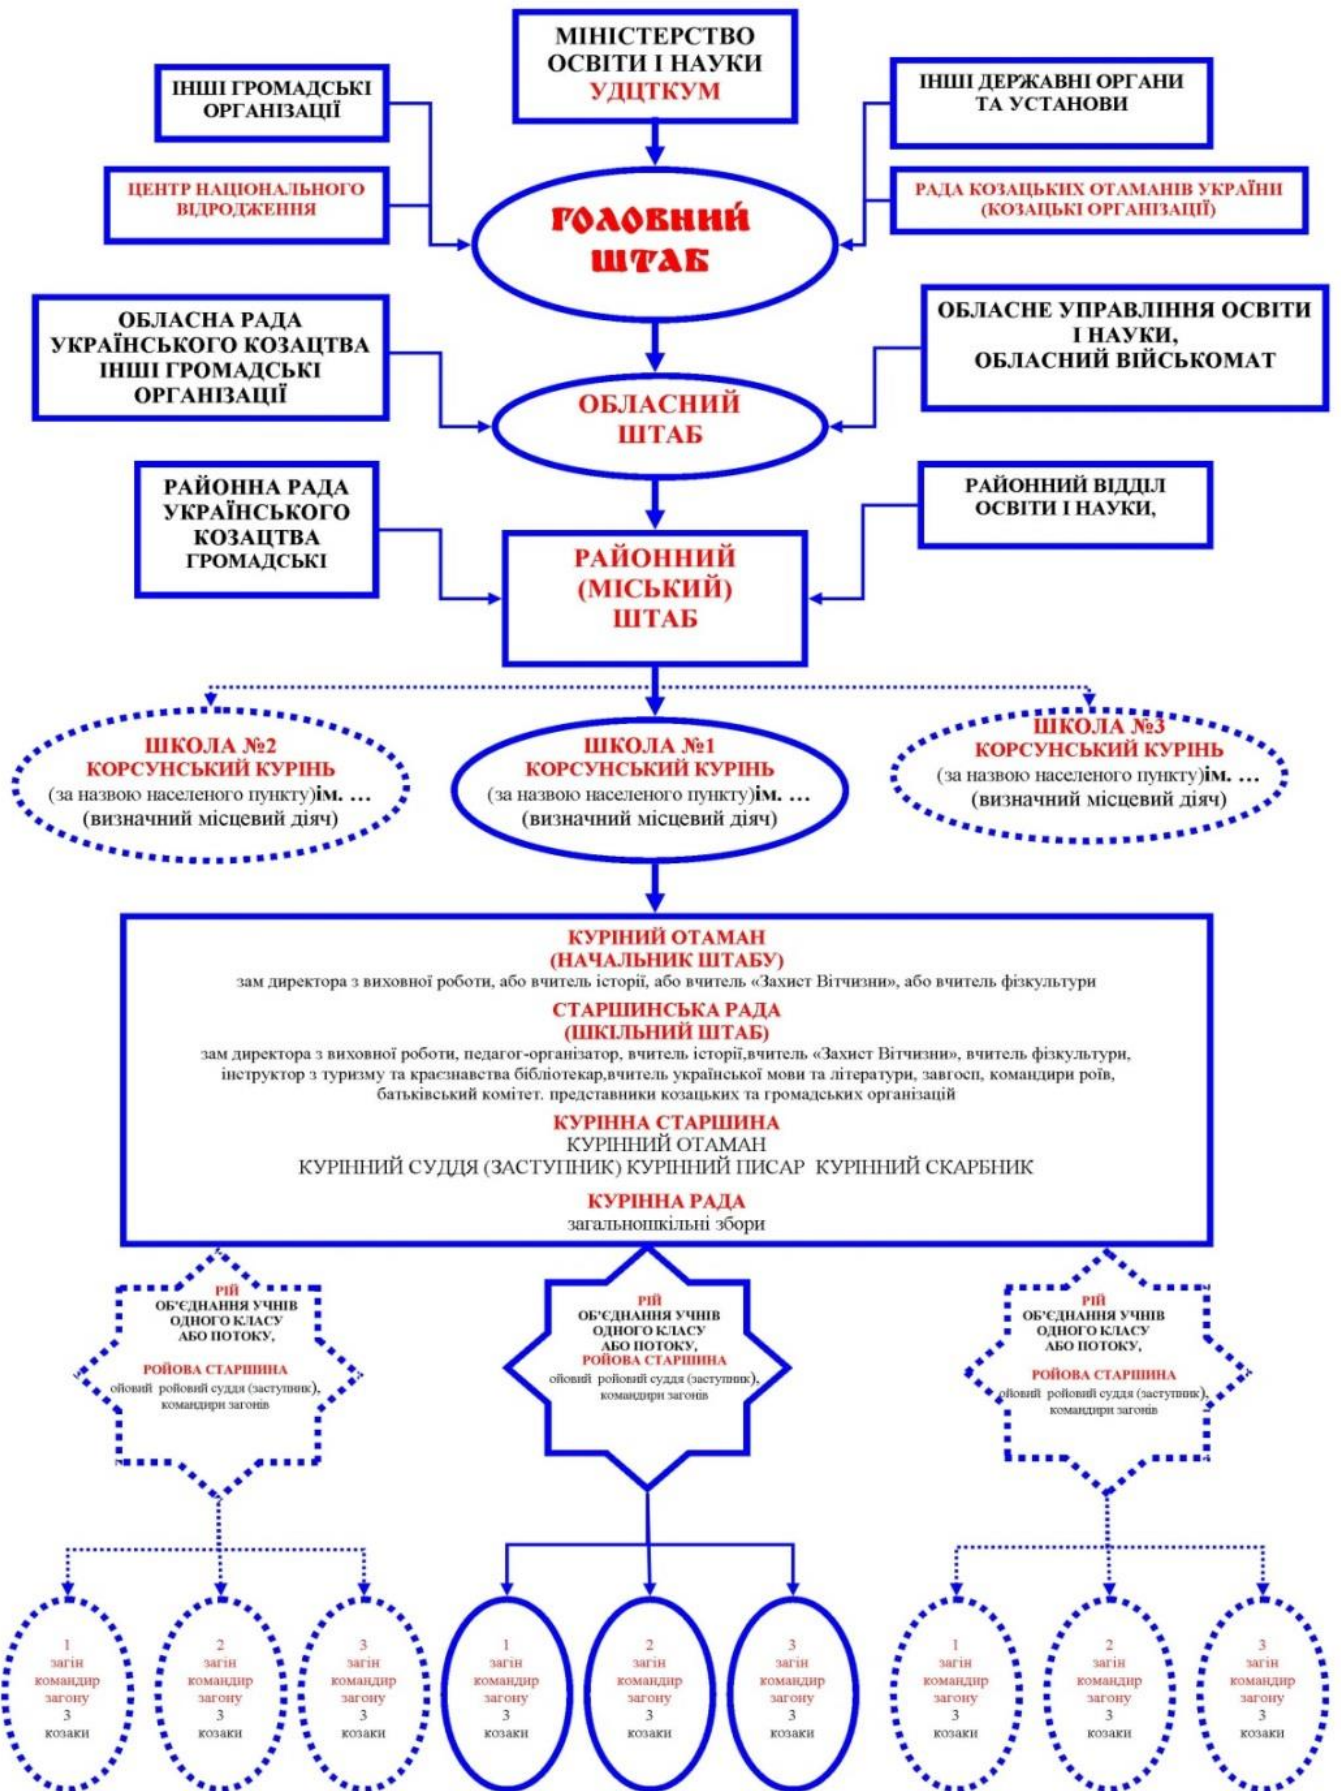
МІНІСТЕРСТВО ОСВІТИ І НАУКИ
УДЦТКУМ

ІНШІ ГРОМАДСЬКІ ОРГАНІЗАЦІЇ

ЦЕНТР НАЦІОНАЛЬНОГО ВІДРОДЖЕННЯ

ІНШІ ДЕРЖАВНІ ОРГАНИ ТА УСТАНОВИ

РАДА КОЗАЦЬКИХ ОТАМАНІВ УКРАЇНИ (КОЗАЦЬКІ ОРГАНІЗАЦІЇ)

ГОЛОВНИЙ ШТАБ

ОБЛАСНА РАДА УКРАЇНСЬКОГО КОЗАЦТВА ІНШІ ГРОМАДСЬКІ ОРГАНІЗАЦІЇ

ОБЛАСНЕ УПРАВЛІННЯ ОСВІТИ І НАУКИ, ОБЛАСНИЙ ВІЙСЬКОМАТ

ОБЛАСНИЙ ШТАБ

РАЙОННА РАДА УКРАЇНСЬКОГО КОЗАЦТВА ГРОМАДСЬКІ

РАЙОННИЙ ВІДДІЛ ОСВІТИ І НАУКИ,

РАЙОННИЙ (МІСЬКИЙ) ШТАБ

ШКОЛА №2
КОРСУНСЬКИЙ КУРІНЬ
(за назвою населеного пункту)ім. …
(визначний місцевий діяч)

ШКОЛА №1
КОРСУНСЬКИЙ КУРІНЬ
(за назвою населеного пункту)ім. …
(визначний місцевий діяч)

ШКОЛА №3
КОРСУНСЬКИЙ КУРІНЬ
(за назвою населеного пункту)ім. …
(визначний місцевий діяч)

КУРІНИЙ ОТАМАН
(НАЧАЛЬНИК ШТАБУ)
зам директора з виховної роботи, або вчитель історії, або вчитель «Захист Вітчизни», або вчитель фізкультури

СТАРШИНСЬКА РАДА
(ШКІЛЬНИЙ ШТАБ)
зам директора з виховної роботи, педагог-організатор, вчитель історії,вчитель «Захист Вітчизни», вчитель фізкультури, інструктор з туризму та краєзнавства бібліотекар,вчитель української мови та літератури, завгосп, командири роїв, батьківський комітет. представники козацьких та громадських організацій

КУРІННА СТАРШИНА
КУРІННИЙ ОТАМАН
КУРІННИЙ СУДДЯ (ЗАСТУПНИК) КУРІННИЙ ПИСАР КУРІННИЙ СКАРБНИК

КУРІННА РАДА
загальношкільні збори

РІЙ
ОБ'ЄДНАННЯ УЧНІВ ОДНОГО КЛАСУ АБО ПОТОКУ,
РОЙОВА СТАРШИНА
ойовий ройовий суддя (заступник), командири загонів

РІЙ
ОБ'ЄДНАННЯ УЧНІВ ОДНОГО КЛАСУ АБО ПОТОКУ,
РОЙОВА СТАРШИНА
ойовий ройовий суддя (заступник), командири загонів

РІЙ
ОБ'ЄДНАННЯ УЧНІВ ОДНОГО КЛАСУ АБО ПОТОКУ,
РОЙОВА СТАРШИНА
ойовий ройовий суддя (заступник), командири загонів

1 загін командир загону 3 козаки
2 загін командир загону 3 козаки
3 загін командир загону 3 козаки
1 загін командир загону 3 козаки
2 загін командир загону 3 козаки
3 загін командир загону 3 козаки
1 загін командир загону 3 козаки
2 загін командир загону 3 козаки
3 загін командир загону 3 козаки